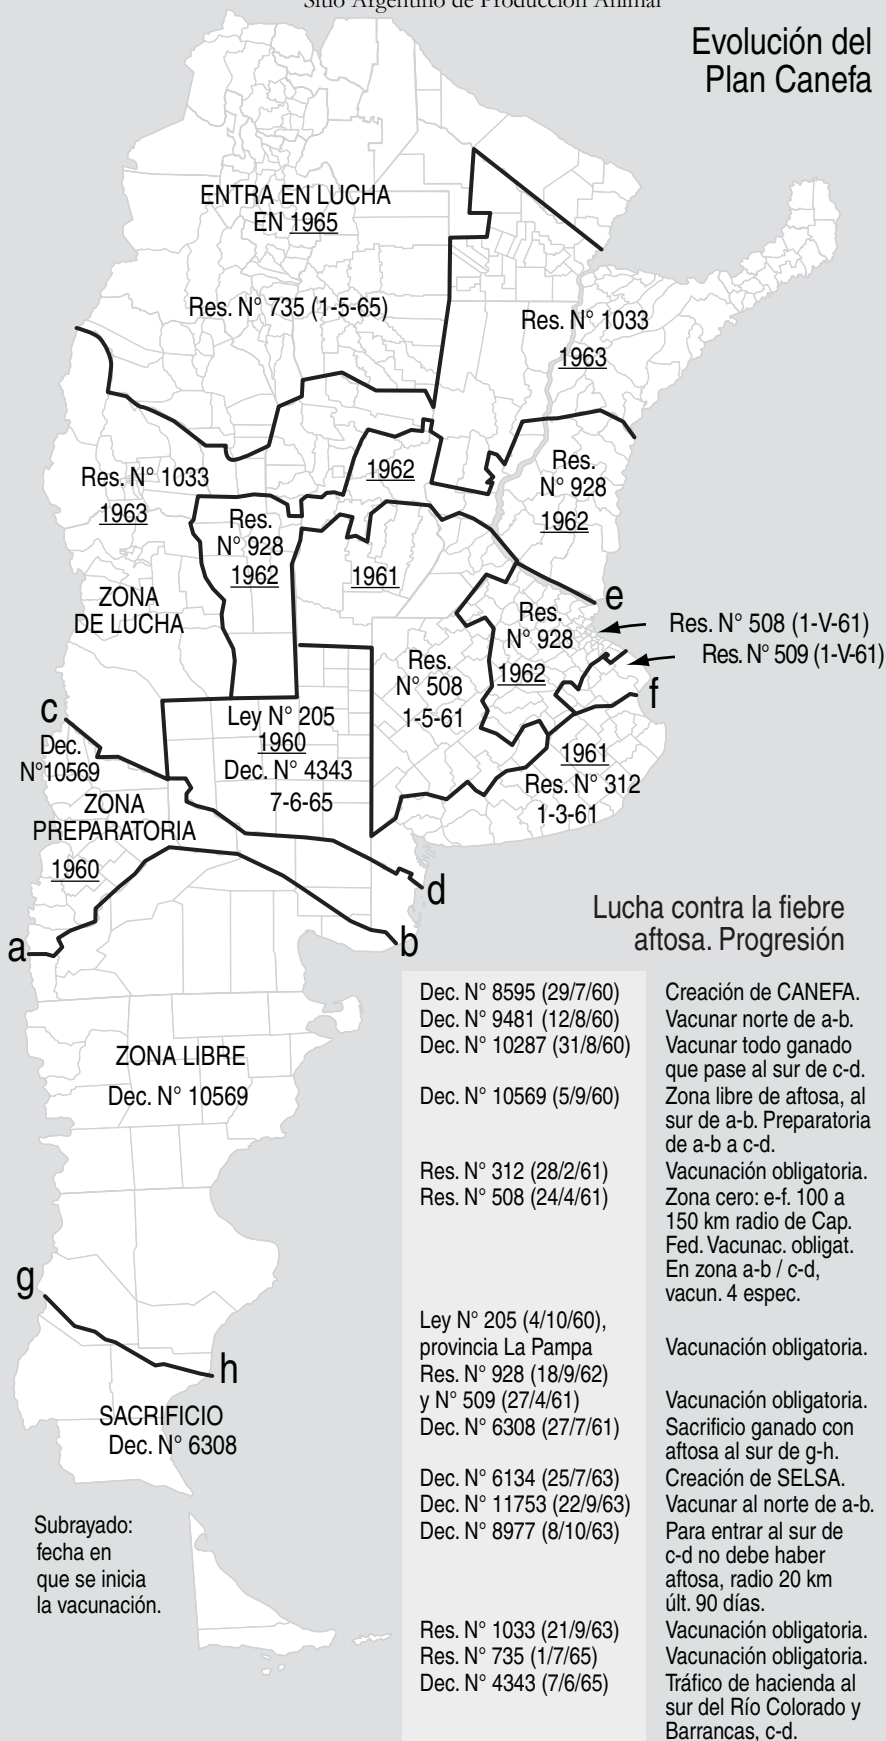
Sitio Argentino de Producción Animal

Evolución del Plan Canefa

ENTRA EN LUCHA EN 1965

Res. N° 735 (1-5-65)

Res. N° 1033 1963

Res. N° 1033 1963

1962

Res. N° 928 1962

Res. N° 928 1962

1961

ZONA DE LUCHA

e

Res. N° 928 1962

Res. N° 508 (1-V-61)

Res. N° 509 (1-V-61)

Res. N° 508 1-5-61

f

c

Dec. N°10569

Ley N° 205 1960 Dec. N° 4343 7-6-65

1961 Res. N° 312 1-3-61

ZONA PREPARATORIA 1960

d

a

b

Lucha contra la fiebre aftosa. Progresión

ZONA LIBRE Dec. N° 10569

g

h

SACRIFICIO Dec. N° 6308

Subrayado: fecha en que se inicia la vacunación.

| | |
|---|---|
| Dec. N° 8595 (29/7/60) | Creación de CANEFA. |
| Dec. N° 9481 (12/8/60) | Vacunar norte de a-b. |
| Dec. N° 10287 (31/8/60) | Vacunar todo ganado que pase al sur de c-d. |
| Dec. N° 10569 (5/9/60) | Zona libre de aftosa, al sur de a-b. Preparatoria de a-b a c-d. |
| Res. N° 312 (28/2/61) | Vacunación obligatoria. |
| Res. N° 508 (24/4/61) | Zona cero: e-f. 100 a 150 km radio de Cap. Fed. Vacunac. obligat. En zona a-b / c-d, vacun. 4 espec. |
| Ley N° 205 (4/10/60), provincia La Pampa | Vacunación obligatoria. |
| Res. N° 928 (18/9/62) y N° 509 (27/4/61) | Vacunación obligatoria. |
| Dec. N° 6308 (27/7/61) | Sacrificio ganado con aftosa al sur de g-h. |
| Dec. N° 6134 (25/7/63) | Creación de SELSA. |
| Dec. N° 11753 (22/9/63) | Vacunar al norte de a-b. |
| Dec. N° 8977 (8/10/63) | Para entrar al sur de c-d no debe haber aftosa, radio 20 km últ. 90 días. |
| Res. N° 1033 (21/9/63) | Vacunación obligatoria. |
| Res. N° 735 (1/7/65) | Vacunación obligatoria. |
| Dec. N° 4343 (7/6/65) | Tráfico de hacienda al sur del Río Colorado y Barrancas, c-d. |